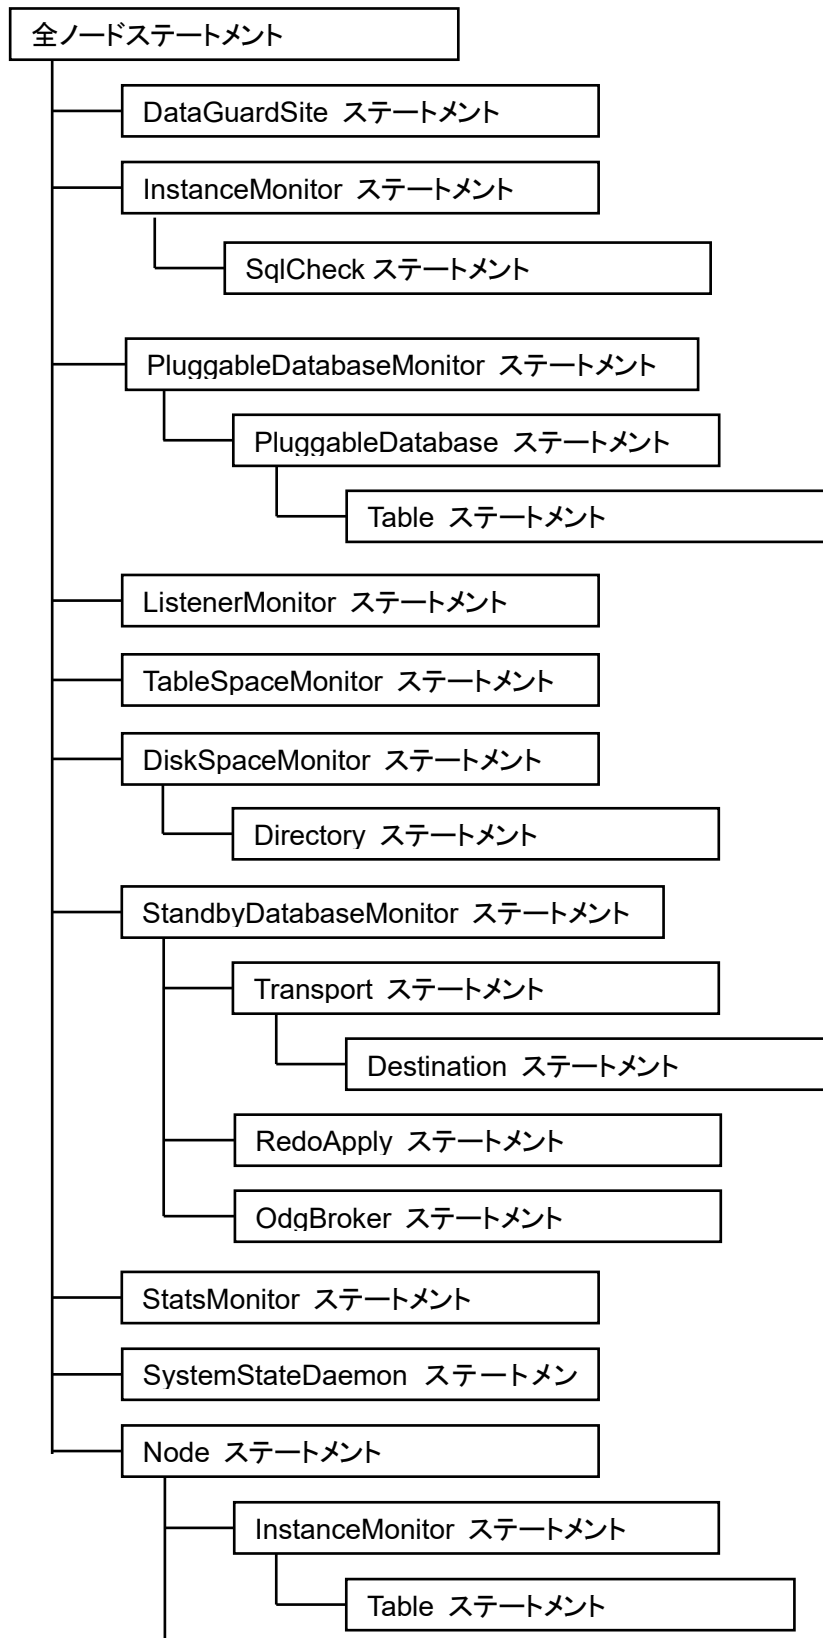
全ノードステートメント

DataGuardSite ステートメント

InstanceMonitor ステートメント

SqlCheck ステートメント

PluggableDatabaseMonitor ステートメント

PluggableDatabase ステートメント

Table ステートメント

ListenerMonitor ステートメント

TableSpaceMonitor ステートメント

DiskSpaceMonitor ステートメント

Directory ステートメント

StandbyDatabaseMonitor ステートメント

Transport ステートメント

Destination ステートメント

RedoApply ステートメント

OdgBroker ステートメント

StatsMonitor ステートメント

SystemStateDaemon ステートメン

Node ステートメント

InstanceMonitor ステートメント

Table ステートメント